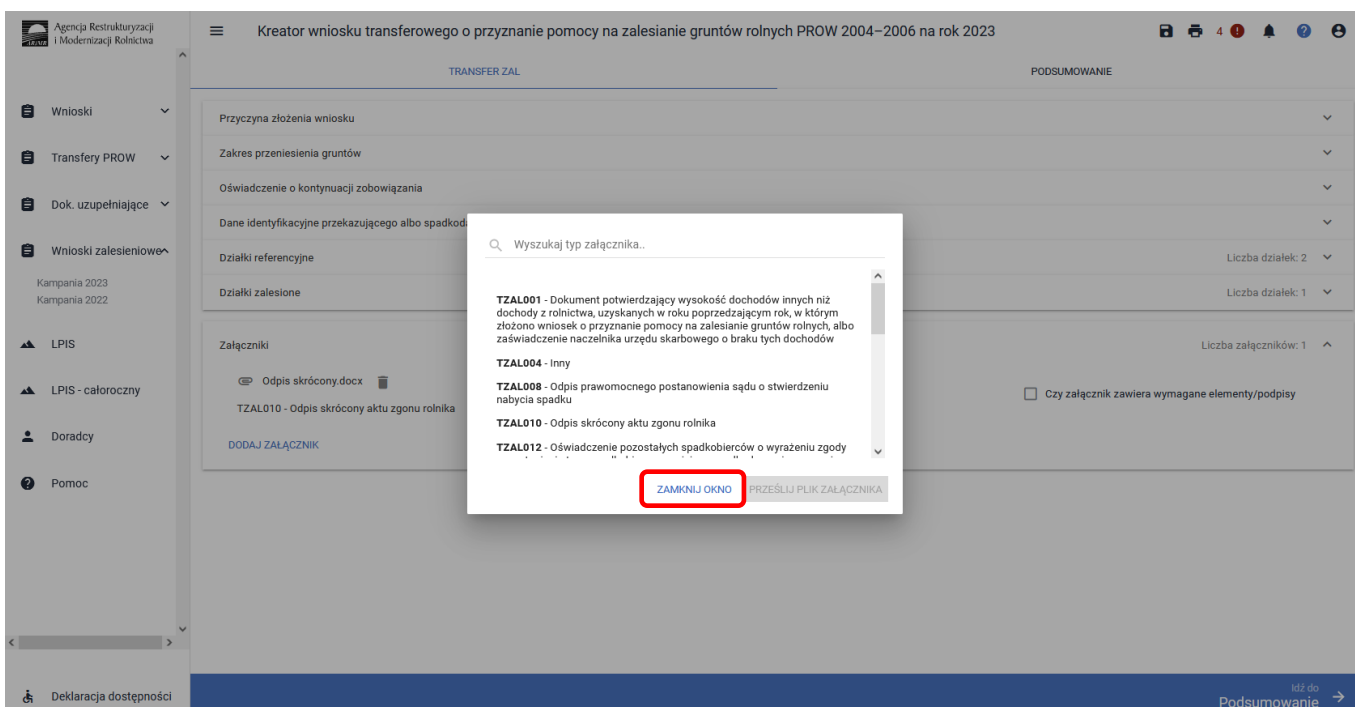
Agencja Restrukturyzacji i Modernizacji Rolnictwa

Kreator wniosku transferowego o przyznanie pomocy na zalesianie gruntów rolnych PROW 2004–2006 na rok 2023

4

TRANSFER ZAL

PODSUMOWANIE

Wnioski

Transfery PROW

Dok. uzupełniające

Wnioski zalesieniowe

Kampania 2023
Kampania 2022

LPIS

LPIS - całoroczny

Doradcy

Pomoc

Deklaracja dostępności

Przyczyna złożenia wniosku

Zakres przeniesienia gruntów

Oświadczenie o kontynuacji zobowiązania

Dane identyfikacyjne przekazującego albo spadkod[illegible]

Działki referencyjne

Liczba działek: 2

Działki zalesione

Liczba działek: 1

Załączniki

Liczba załączników: 1

Odpis skrócony.docx

TZAL010 - Odpis skrócony aktu zgonu rolnika

Czy załącznik zawiera wymagane elementy/podpisy

DODAJ ZAŁĄCZNIK

Wyszukaj typ załącznika..

TZAL001 - Dokument potwierdzający wysokość dochodów innych niż dochody z rolnictwa, uzyskanych w roku poprzedzającym rok, w którym złożono wniosek o przyznanie pomocy na zalesianie gruntów rolnych, albo zaświadczenie naczelnika urzędu skarbowego o braku tych dochodów

TZAL004 - Inny

TZAL008 - Odpis prawomocnego postanowienia sądu o stwierdzeniu nabycia spadku

TZAL010 - Odpis skrócony aktu zgonu rolnika

TZAL012 - Oświadczenie pozostałych spadkobierców o wyrażeniu zgody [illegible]

ZAMKNIJ OKNO

PRZEŚLIJ PLIK ZAŁĄCZNIKA

Idź do
Podsumowanie